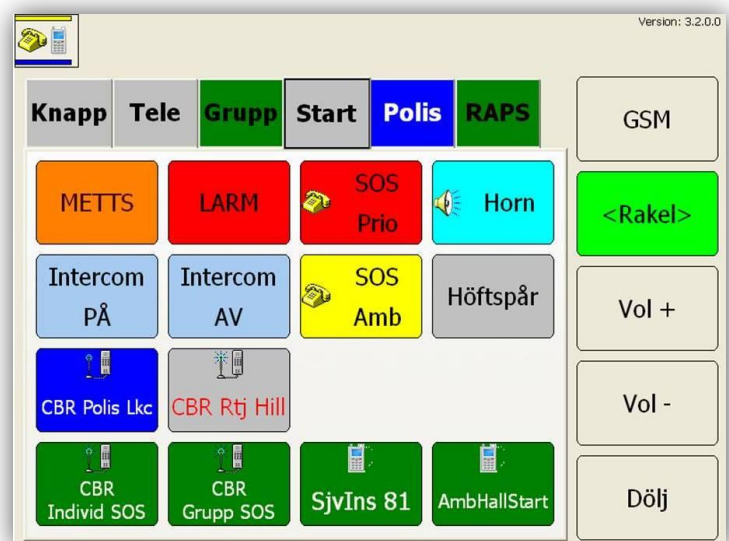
Version: 3.2.0.0

Knapp
Tele
Grupp
Start
Polis
RAPS

GSM

METTS
LARM
SOS Prio
Horn

<Rakel>

Intercom PÅ
Intercom AV
SOS Amb
Höftspår

Vol +

CBR Polis Lkc
CBR Rtj Hill

Vol -

CBR Individ SOS
CBR Grupp SOS
SjvIns 81
AmbHallStart

Dölj